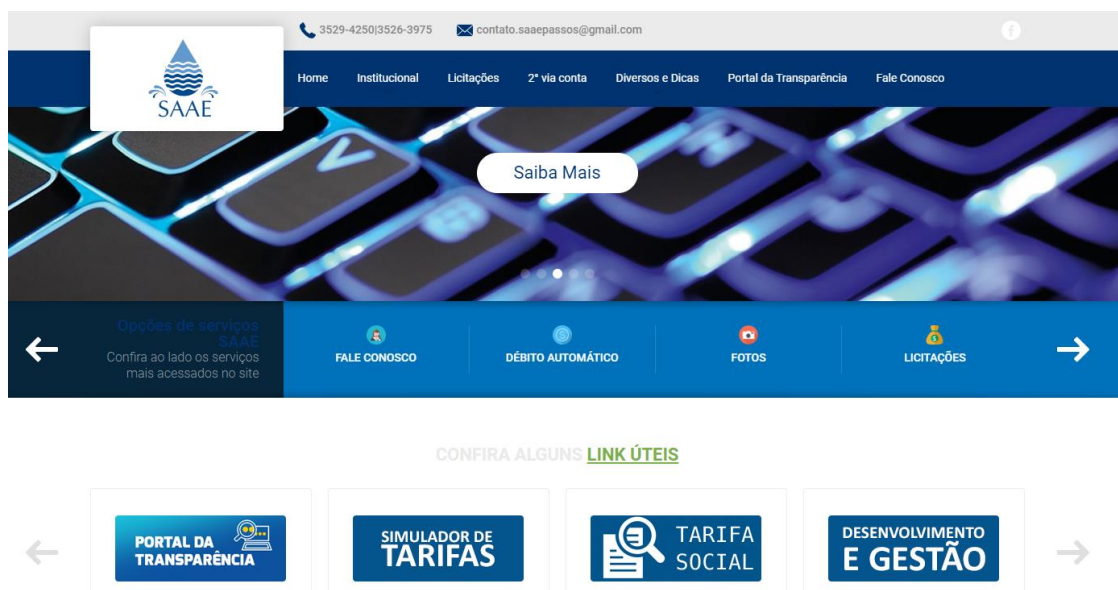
3529-4250|3526-3975 contato.saaepassos@gmail.com

SAAE

Home Institucional Licitações 2ª via conta Diversos e Dicas Portal da Transparência Fale Conosco

Saiba Mais

Opções de serviços SAAE
Confira ao lado os serviços mais acessados no site

FALE CONOSCO
DÉBITO AUTOMÁTICO
FOTOS
LICITAÇÕES

CONFIRA ALGUNS LINK ÚTEIS

PORTAL DA TRANSPARÊNCIA
SIMULADOR DE TARIFAS
TARIFA SOCIAL
DESENVOLVIMENTO E GESTÃO